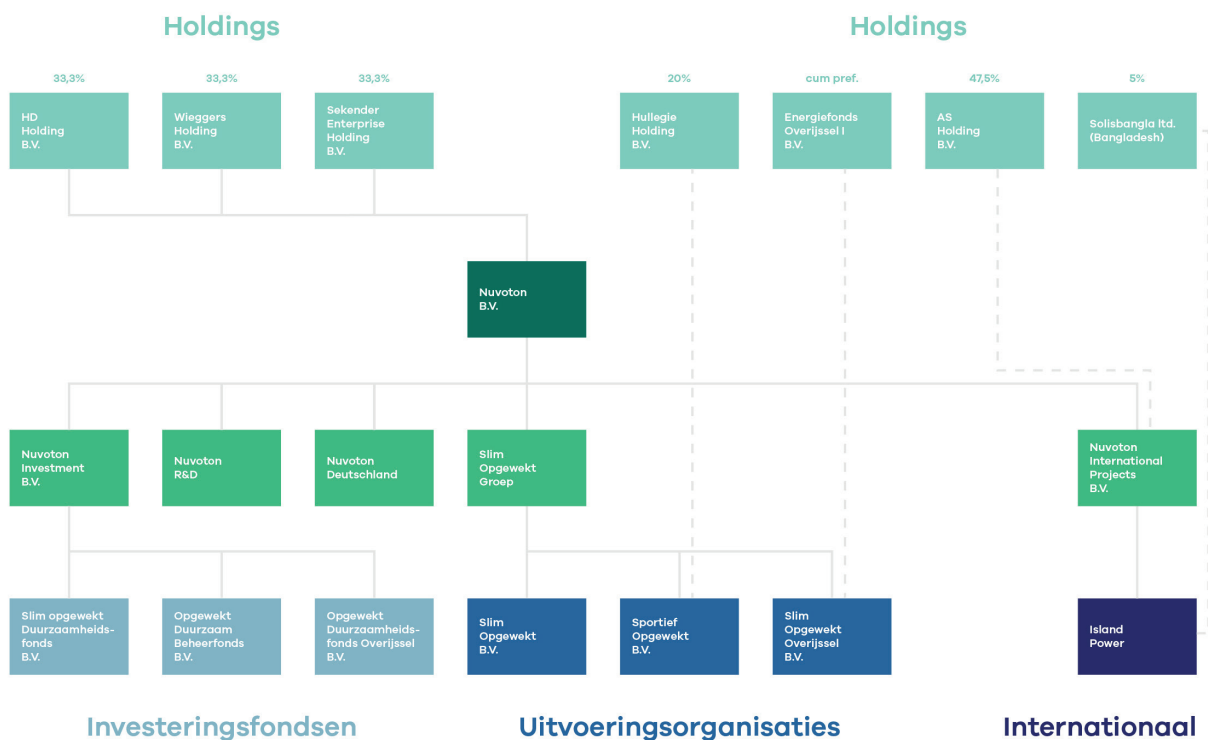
Holdings

Holdings

33,3%
HD Holding B.V.

33,3%
Wieggers Holding B.V.

33,3%
Sekender Enterprise Holding B.V.

20%
Hullegie Holding B.V.

cum pref.
Energiefonds Overijssel I B.V.

47,5%
AS Holding B.V.

5%
Solisbangla ltd. (Bangladesh)

Nuvoton B.V.

Nuvoton Investment B.V.

Nuvoton R&D

Nuvoton Deutschland

Slim Opgewekt Groep

Nuvoton International Projects B.V.

Slim opgewekt Duurzaamheidsfonds B.V.

Opgewekt Duurzaam Beheerfonds B.V.

Opgewekt Duurzaamheidsfonds Overijssel B.V.

Slim Opgewekt B.V.

Sportief Opgewekt B.V.

Slim Opgewekt Overijssel B.V.

Island Power

Investeringsfondsen

Uitvoeringsorganisaties

Internationaal